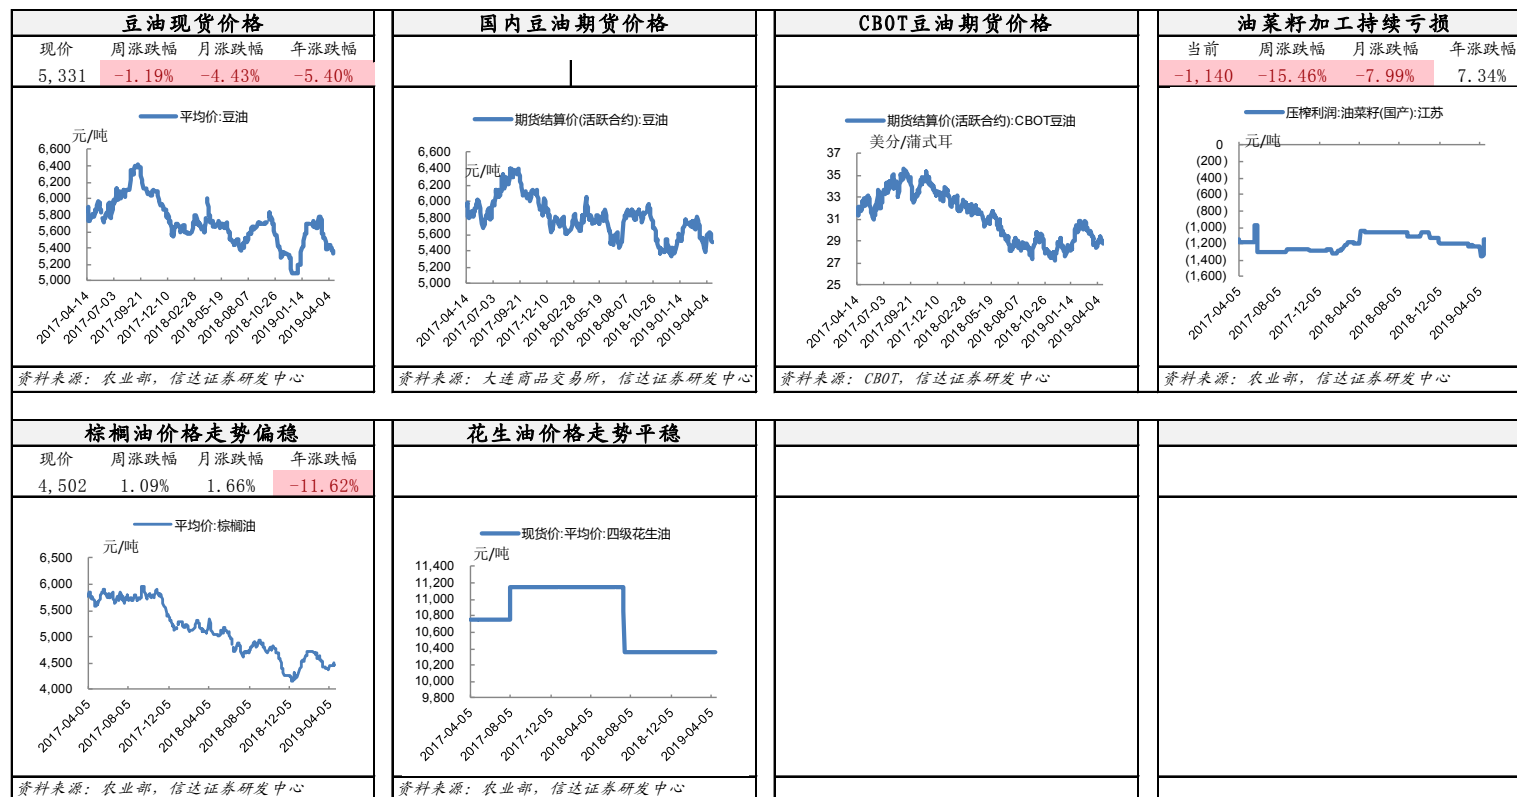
豆油现货价格

| 现价 | 周涨跌幅 | 月涨跌幅 | 年涨跌幅 |
|---|---|---|---|
| 5,331 | -1.19% | -4.43% | -5.40% |

平均价:豆油
元/吨
6,600
6,400
6,200
6,000
5,800
5,600
5,400
5,200
5,000
2017-04-14 2017-07-03 2017-09-21 2017-12-10 2018-02-28 2018-05-19 2018-08-07 2018-10-26 2019-01-14 2019-04-04
资料来源：农业部，信达证券研发中心

国内豆油期货价格

期货结算价(活跃合约):豆油
6,600
6,400
6,200
元/吨
6,000
5,800
5,600
5,400
5,200
5,000
2017-04-14 2017-07-03 2017-09-21 2017-12-10 2018-02-28 2018-05-19 2018-08-07 2018-10-26 2019-01-14 2019-04-04
资料来源：大连商品交易所，信达证券研发中心

CBOT豆油期货价格

期货结算价(活跃合约):CBOT豆油
美分/蒲式耳
37
35
33
31
29
27
25
2017-04-14 2017-07-03 2017-09-21 2017-12-10 2018-02-28 2018-05-19 2018-08-07 2018-10-26 2019-01-14 2019-04-04
资料来源：CBOT，信达证券研发中心

油菜籽加工持续亏损

| 当前 | 周涨跌幅 | 月涨跌幅 | 年涨跌幅 |
|---|---|---|---|
| -1,140 | -15.46% | -7.99% | 7.34% |

压榨利润:油菜籽(国产):江苏
0
元/吨
(200)
(400)
(600)
(800)
(1,000)
(1,200)
(1,400)
(1,600)
2017-04-05 2017-08-05 2017-12-05 2018-04-05 2018-08-05 2018-12-05 2019-04-05
资料来源：农业部，信达证券研发中心

棕榈油价格走势偏稳

| 现价 | 周涨跌幅 | 月涨跌幅 | 年涨跌幅 |
|---|---|---|---|
| 4,502 | 1.09% | 1.66% | -11.62% |

平均价:棕榈油
元/吨
6,500
6,000
5,500
5,000
4,500
4,000
2017-04-05 2017-08-05 2017-12-05 2018-04-05 2018-08-05 2018-12-05 2019-04-05
资料来源：农业部，信达证券研发中心

花生油价格走势平稳

现货价:平均价:四级花生油
元/吨
11,400
11,200
11,000
10,800
10,600
10,400
10,200
10,000
9,800
2017-04-05 2017-08-05 2017-12-05 2018-04-05 2018-08-05 2018-12-05 2019-04-05
资料来源：农业部，信达证券研发中心